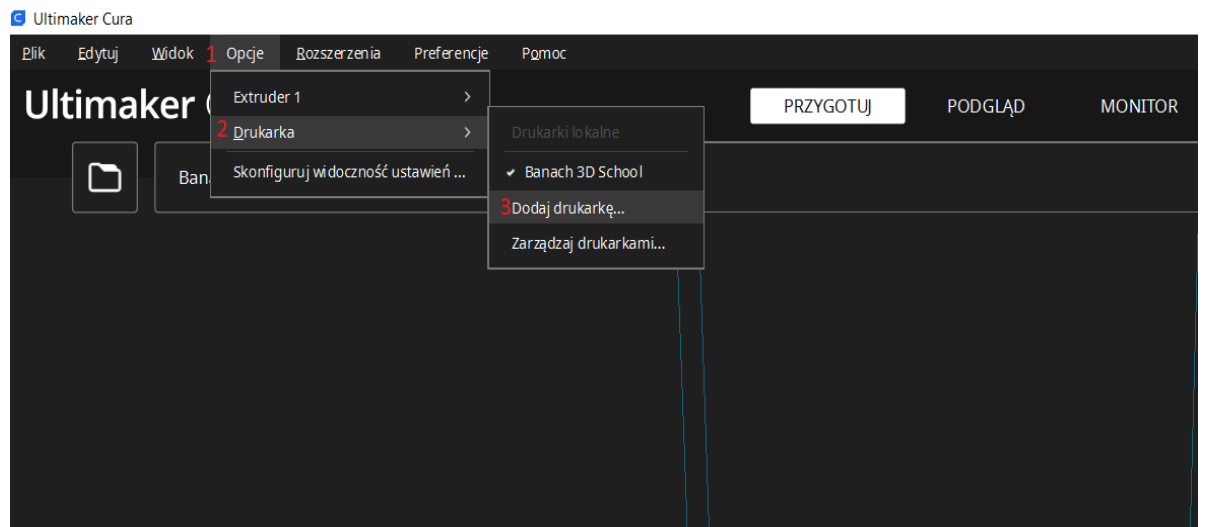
Ultimaker Cura

Plik Edytuj Widok 1 Opcje Rozszerzenia Preferencje Pomoc

Ultimaker C

Extruder 1 >
2 Drukarka >
Skonfiguruj widoczność ustawień ...

Drukarki lokalne
✔ Banach 3D School
3 Dodaj drukarkę...
Zarządzaj drukarkami...

PRZYGOTUJ PODGLĄD MONITOR

Ban